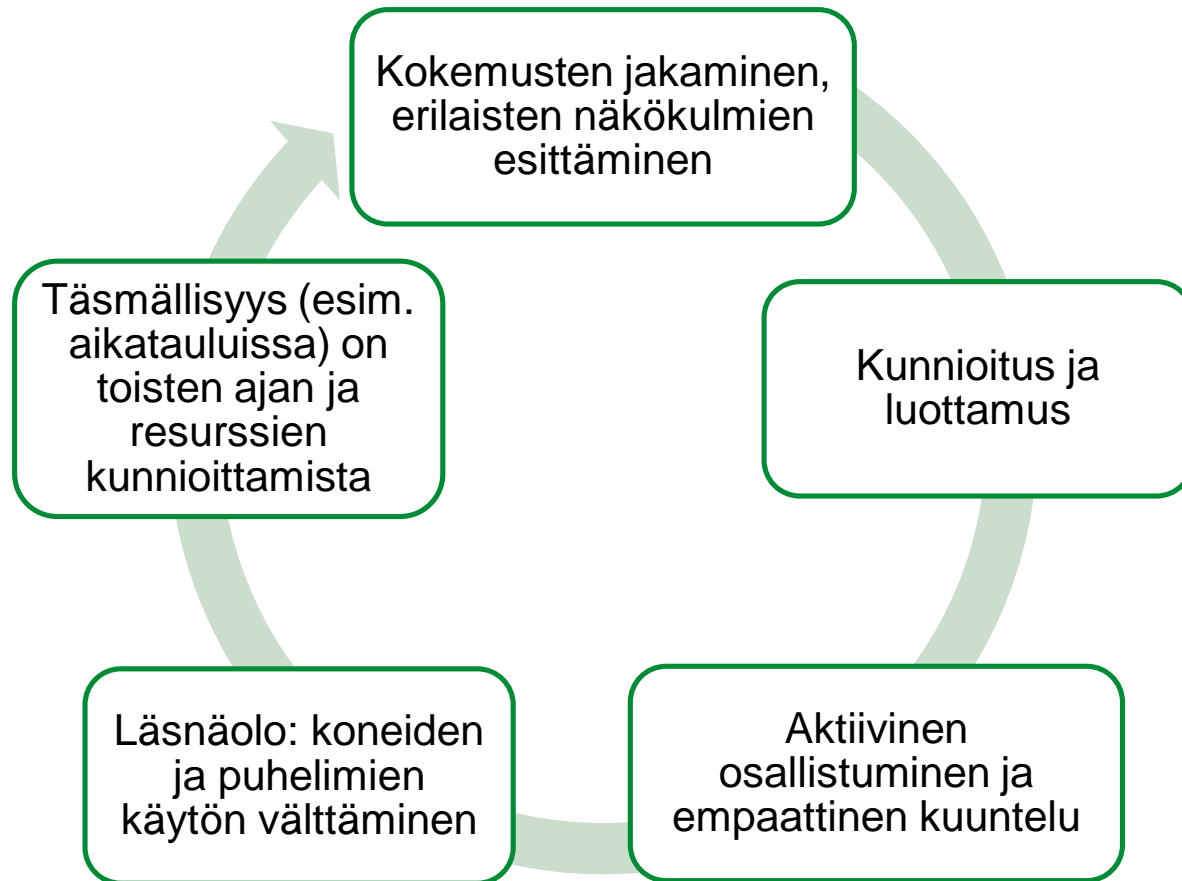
Kokemusten jakaminen, erilaisten näkökulmien esittäminen

Kunnioitus ja luottamus

Aktiivinen osallistuminen ja empaattinen kuuntelu

Läsnäolo: koneiden ja puhelimien käytön välttäminen

Täsmällisyys (esim. aikatauluissa) on toisten ajan ja resurssien kunnioittamista